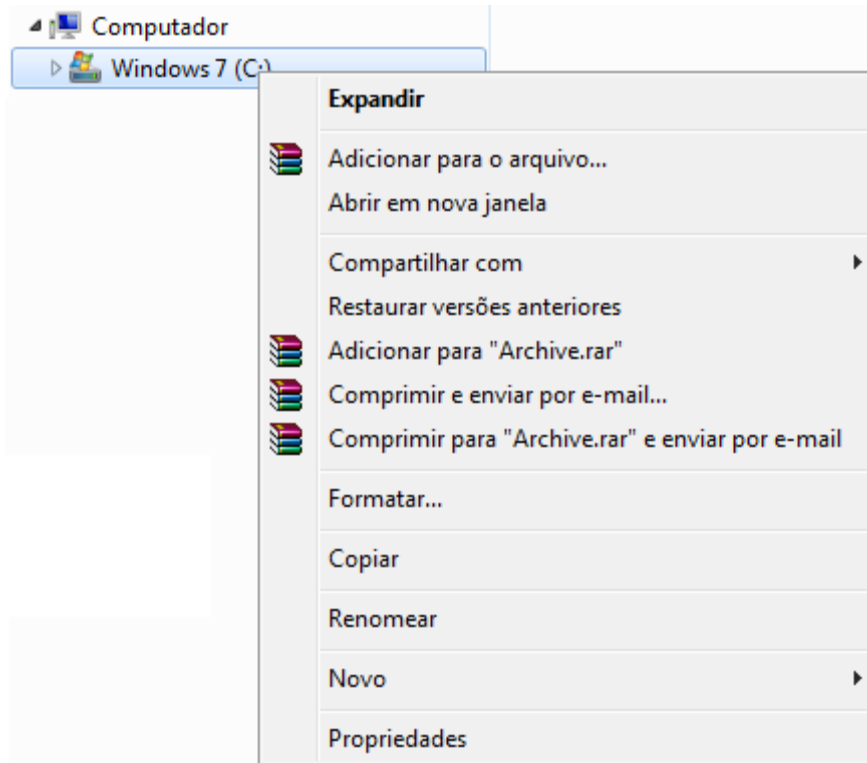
Computador
Windows 7 (C:)

Expandir

Adicionar para o arquivo...
Abrir em nova janela

Compartilhar com
Restaurar versões anteriores
Adicionar para "Archive.rar"
Comprimir e enviar por e-mail...
Comprimir para "Archive.rar" e enviar por e-mail

Formatar...

Copiar

Renomear

Novo

Propriedades